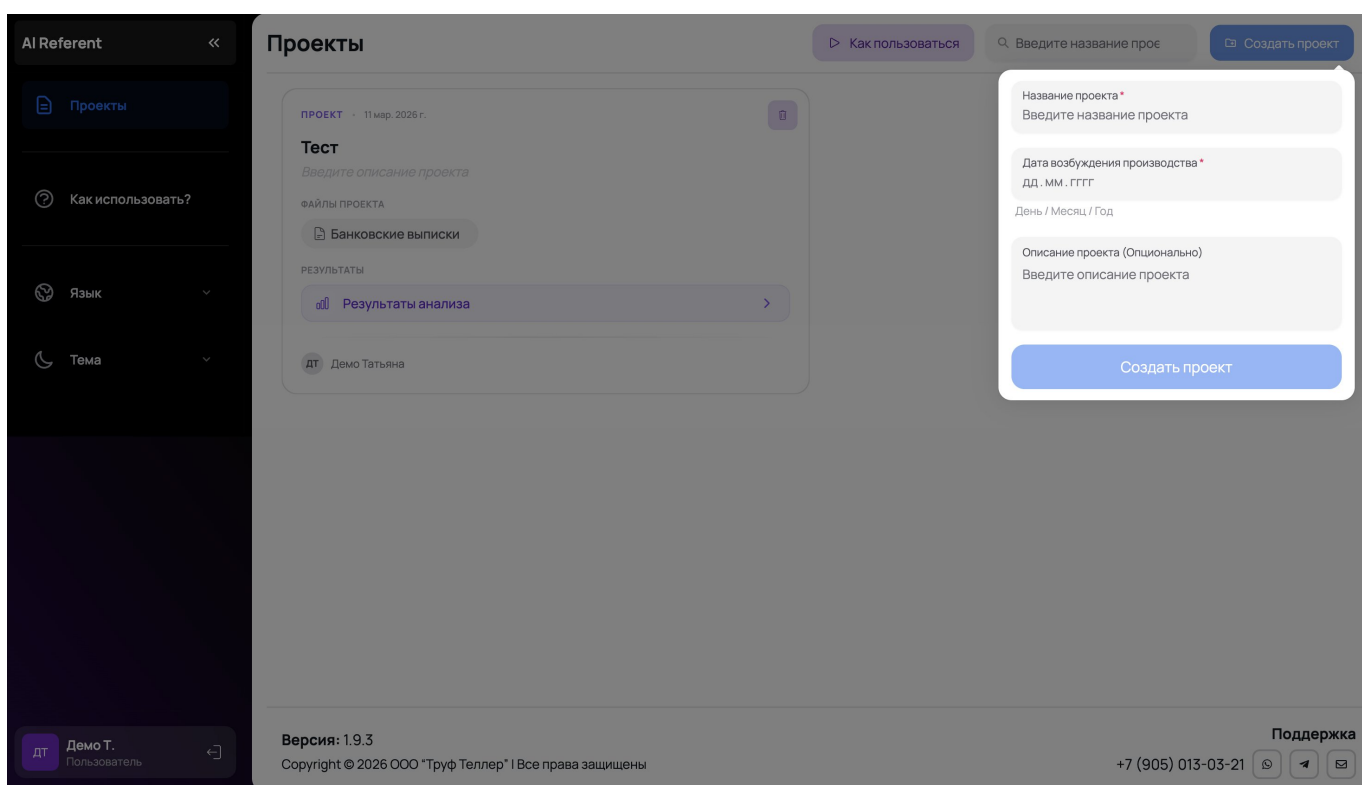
AI Referent

Проекты

Как использовать?

Язык

Тема

ДТ Демо Т.
Пользователь

Проекты

Как пользоваться

Введите название прое

Создать проект

ПРОЕКТ · 11 мар. 2026 г.

Тест

Введите описание проекта

ФАЙЛЫ ПРОЕКТА

Банковские выписки

РЕЗУЛЬТАТЫ

Результаты анализа

ДТ Демо Татьяна

Название проекта *
Введите название проекта

Дата возбуждения производства *
ДД . ММ . ГГГГ

День / Месяц / Год

Описание проекта (Опционально)
Введите описание проекта

Создать проект

Версия: 1.9.3

Copyright © 2026 ООО "Труф Теллер" | Все права защищены

Поддержка

+7 (905) 013-03-21